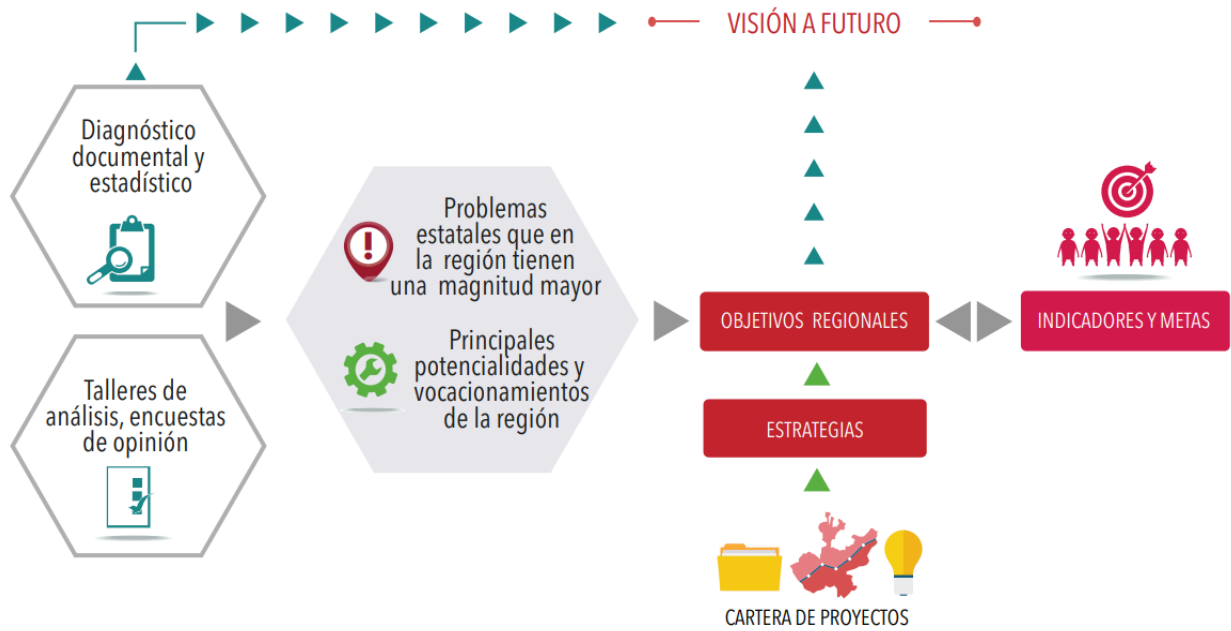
VISIÓN A FUTURO

Diagnóstico documental y estadístico

Talleres de análisis, encuestas de opinión

Problemas estatales que en la región tienen una magnitud mayor

Principales potencialidades y vocacionamientos de la región

OBJETIVOS REGIONALES

INDICADORES Y METAS

ESTRATEGIAS

CARTERA DE PROYECTOS